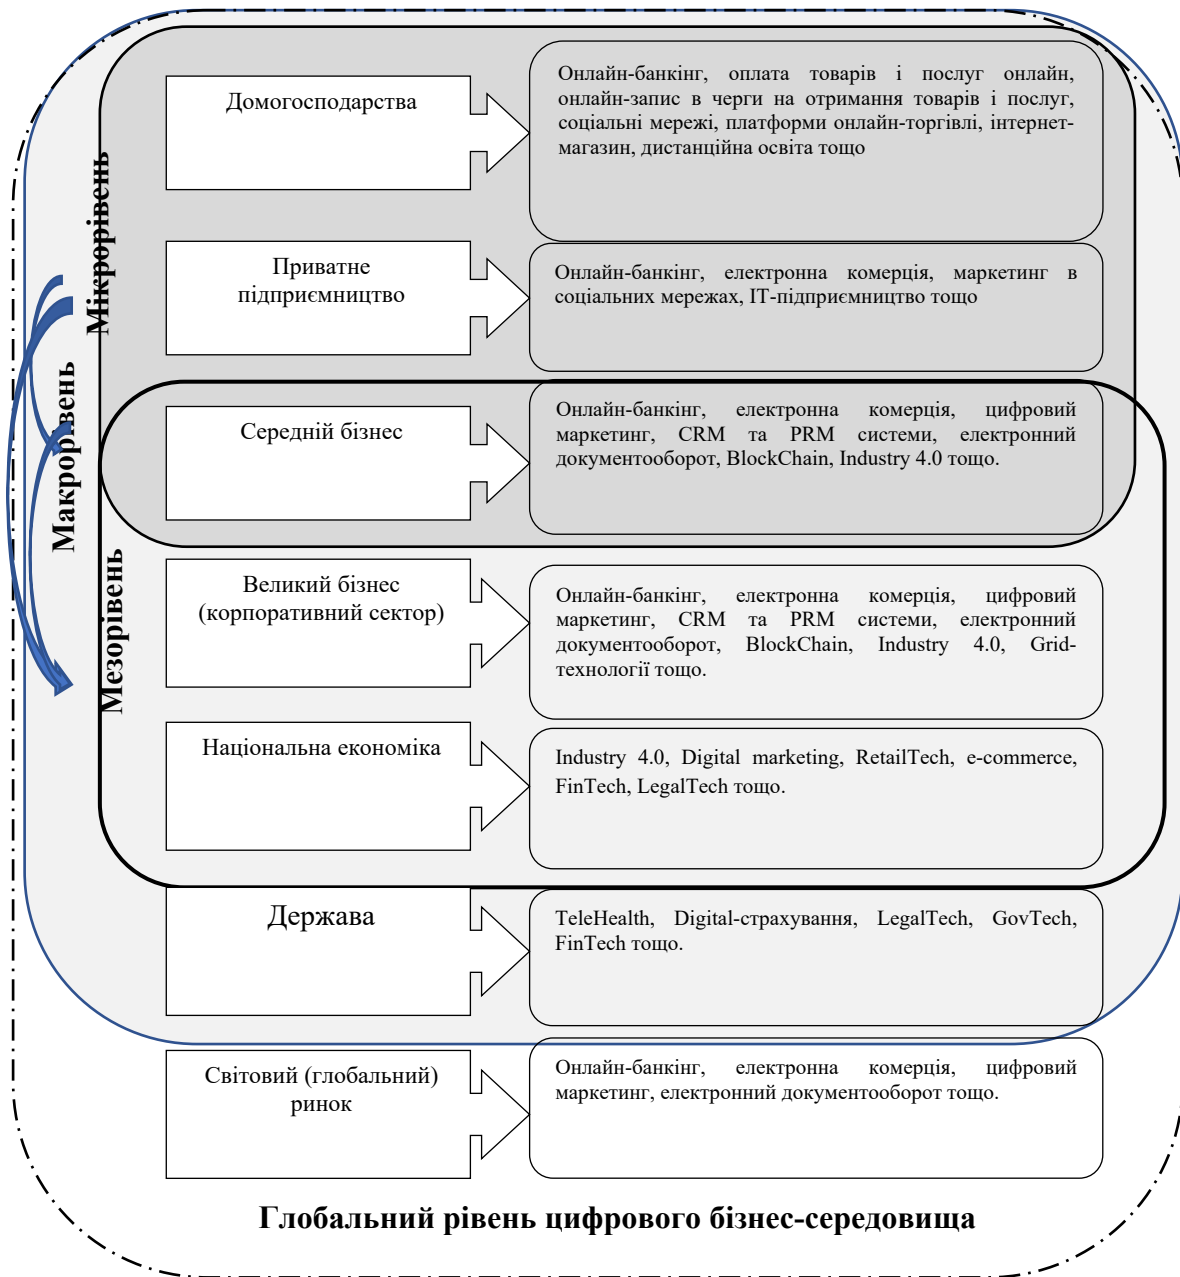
Мікрорівень

Домогосподарства

Онлайн-банкінг, оплата товарів і послуг онлайн, онлайн-запис в черги на отримання товарів і послуг, соціальні мережі, платформи онлайн-торгівлі, інтернет-магазин, дистанційна освіта тощо

Приватне підприємництво

Онлайн-банкінг, електронна комерція, маркетинг в соціальних мережах, ІТ-підприємництво тощо

Макрорівень

Середній бізнес

Онлайн-банкінг, електронна комерція, цифровий маркетинг, CRM та PRM системи, електронний документооборот, BlockChain, Industry 4.0 тощо.

Мезорівень

Великий бізнес (корпоративний сектор)

Онлайн-банкінг, електронна комерція, цифровий маркетинг, CRM та PRM системи, електронний документооборот, BlockChain, Industry 4.0, Grid-технології тощо.

Національна економіка

Industry 4.0, Digital marketing, RetailTech, e-commerce, FinTech, LegalTech тощо.

Держава

TeleHealth, Digital-страхування, LegalTech, GovTech, FinTech тощо.

Світовий (глобальний) ринок

Онлайн-банкінг, електронна комерція, цифровий маркетинг, електронний документооборот тощо.

Глобальний рівень цифрового бізнес-середовища